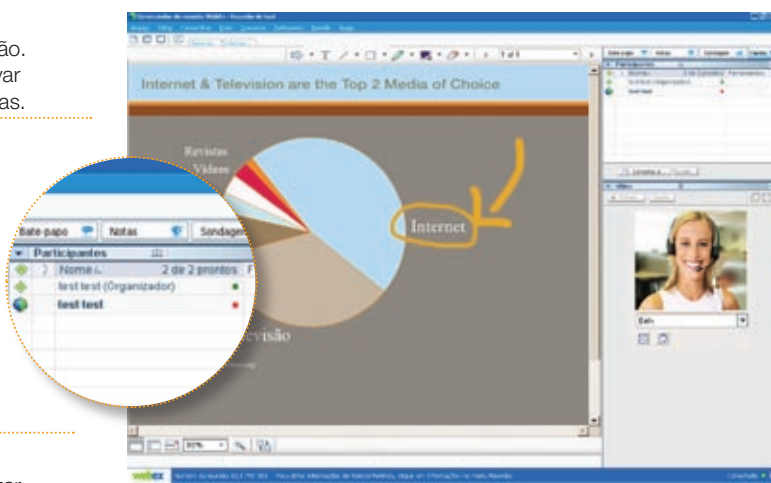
ão.
var
as.

Internet & Television are the Top 2 Media of Choice

Revistas
Vídeo

Internet

evisão

bate-papo
Notas
Sondage
Participantes
Nome
2 de 2 prontos
test test (Organizador)
test test

1 of 1

Beth

80%

webex